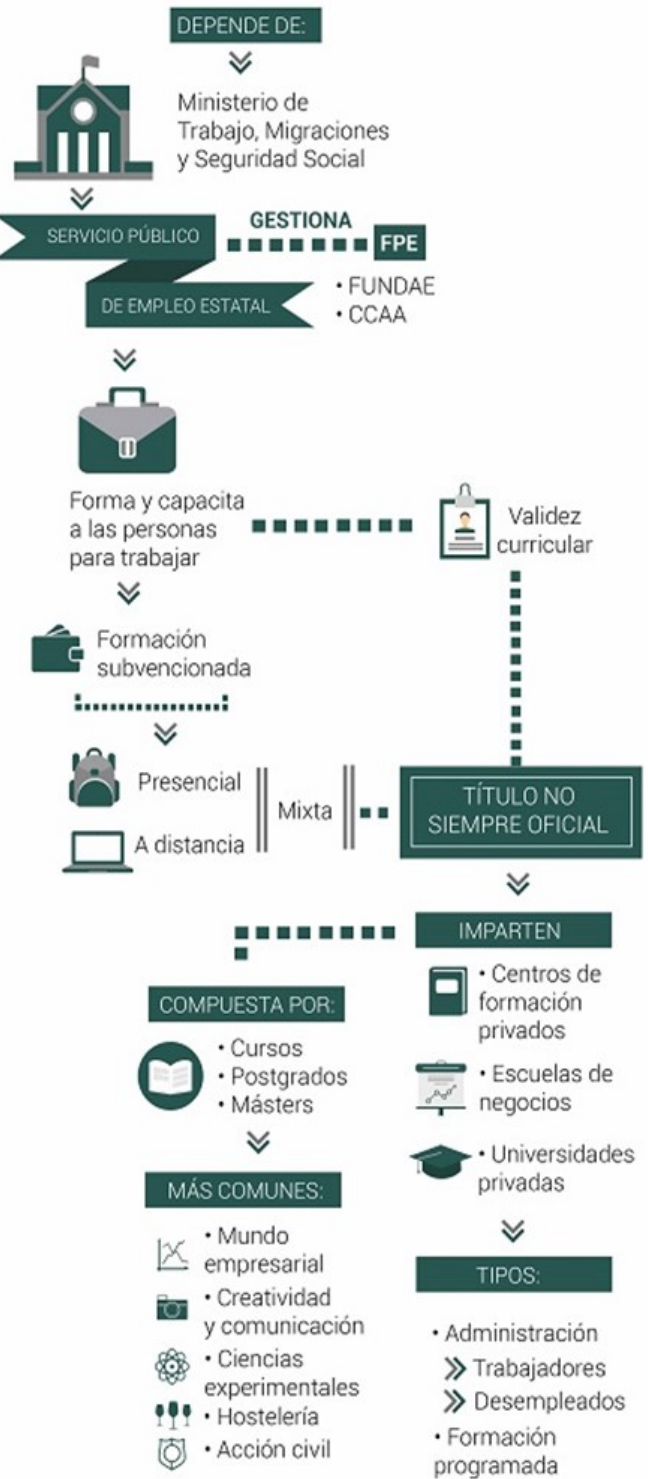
DEPENDE DE:

Ministerio de Trabajo, Migraciones y Seguridad Social

SERVICIO PÚBLICO

DE EMPLEO ESTATAL

GESTIONA

FPE

• FUNDAE
• CCAA

Forma y capacita a las personas para trabajar

Validez curricular

Formación subvencionada

Presencial

A distancia

Mixta

TÍTULO NO SIEMPRE OFICIAL

IMPARTEN

• Centros de formación privados

• Escuelas de negocios

• Universidades privadas

COMPUESTA POR:

• Cursos
• Postgrados
• Másters

MÁS COMUNES:

• Mundo empresarial
• Creatividad y comunicación
• Ciencias experimentales
• Hostelería
• Acción civil

TIPOS:

• Administración
» Trabajadores
» Desempleados
• Formación programada